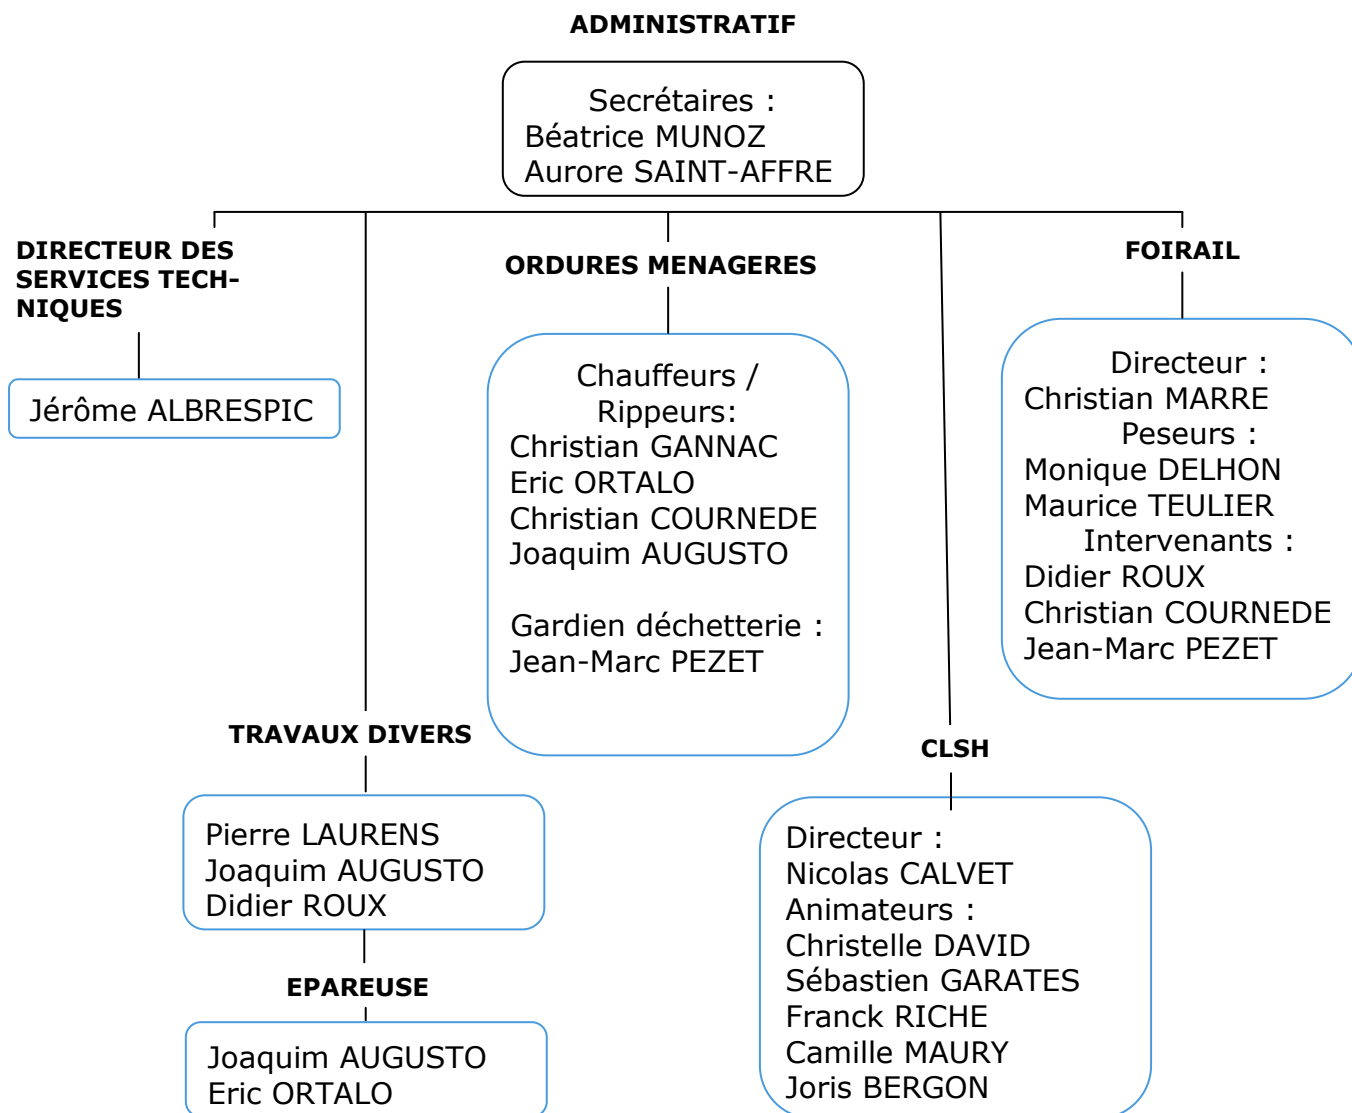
ADMINISTRATIF

Secrétaires :
Béatrice MUNOZ
Aurore SAINT-AFFRE

DIRECTEUR DES SERVICES TECHNIQUES

Jérôme ALBRESPIC

ORDURES MENAGERES

Chauffeurs / Rippeurs:
Christian GANNAC
Eric ORTALO
Christian COURNEDE
Joaquim AUGUSTO

Gardien déchetterie :
Jean-Marc PEZET

FOIRAIL

Directeur :
Christian MARRE
Peseurs :
Monique DELHON
Maurice TEULIER
Intervenants :
Didier ROUX
Christian COURNEDE
Jean-Marc PEZET

TRAVAUX DIVERS

Pierre LAURENS
Joaquim AUGUSTO
Didier ROUX

EPAREUSE

Joaquim AUGUSTO
Eric ORTALO

CLSH

Directeur :
Nicolas CALVET
Animateurs :
Christelle DAVID
Sébastien GARATES
Franck RICHE
Camille MAURY
Joris BERGON